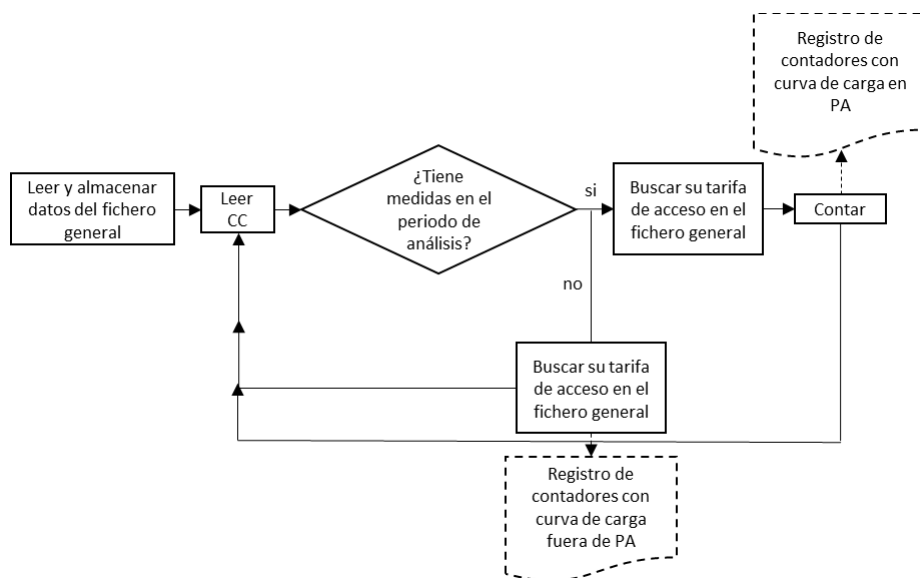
Registro de contadores con curva de carga en PA

Leer y almacenar datos del fichero general

Leer CC

¿Tiene medidas en el periodo de análisis?

si

Buscar su tarifa de acceso en el fichero general

Contar

no

Buscar su tarifa de acceso en el fichero general

Registro de contadores con curva de carga fuera de PA